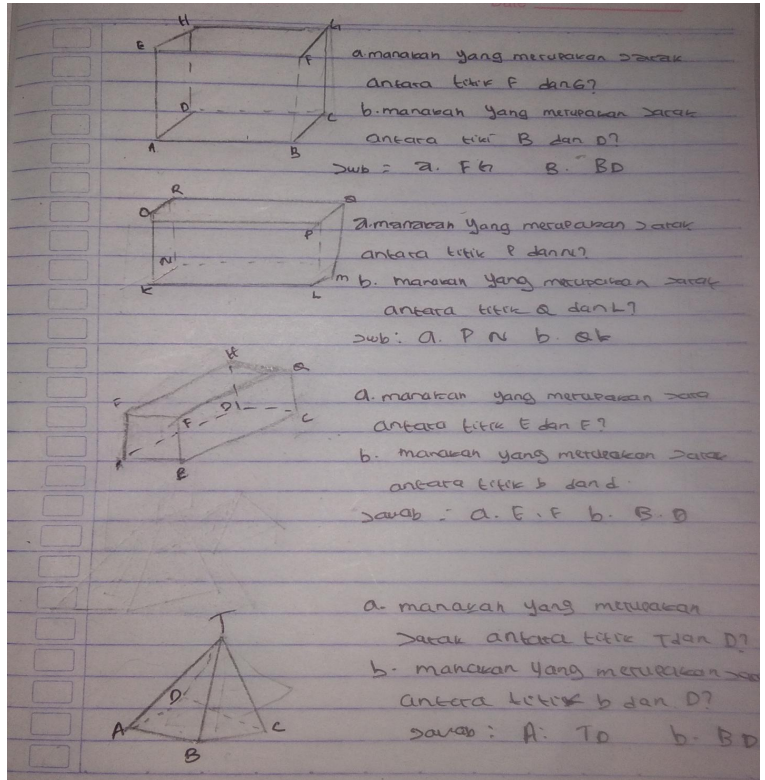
H
G
E
F
D
C
A
B

a. manakah yang merupakan Jarak antara titik F dan G?
b. manakah yang merupakan Jarak antara titik B dan D?
Jwb : a. FG   B. BD

R
S
Q
P
N
M
K
L

a. manakah yang merupakan Jarak antara titik P dan N?
b. manakah yang merupakan Jarak antara titik Q dan L?
Jwb: a. PN   b. QL

K
Q
E
D
F
C
A
B

a. manakah yang merupakan Jarak antara titik E dan F?
b. manakah yang merupakan Jarak antara titik b dan d
Jawab : a. E.F   b. B.D

T
D
A
C
B

a. manakah yang merupakan Jarak antara titik T dan D?
b. manakah yang merupakan Jarak antara titik b dan D?
Jawab : A. TD   b. BD